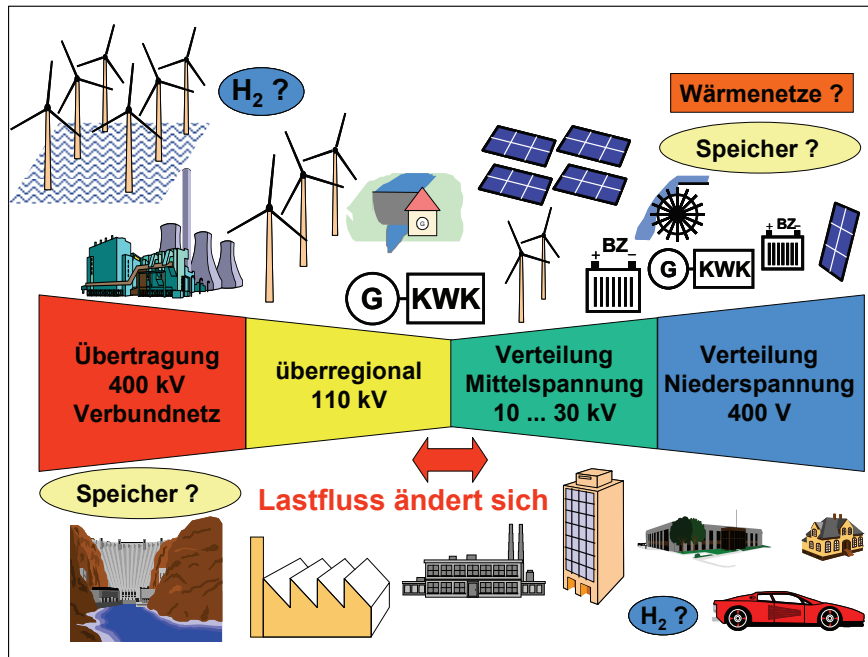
$H_2$ ?

Wärmenetze ?

Speicher ?

BZ

G KWK

BZ

G KWK

Übertragung 400 kV Verbundnetz

überregional 110 kV

Verteilung Mittelspannung 10 ... 30 kV

Verteilung Niederspannung 400 V

Speicher ?

Lastfluss ändert sich

$H_2$ ?